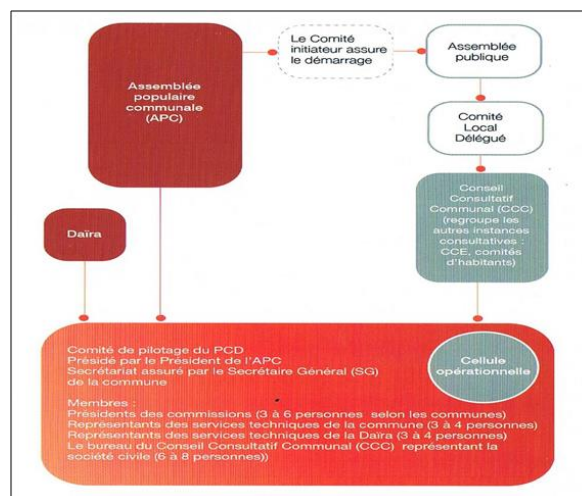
Assemblée populaire communale (APC)

Le Comité initiateur assure le démarrage

Assemblée publique

Comité Local Délégué

Conseil Consultatif Communal (CCC) (regroupe les autres instances consultatives : CCE, comités d'habitants)

Daïra

Comité de pilotage du PCD
Présidé par le Président de l'APC
Secrétariat assuré par le Secrétaire Général (SG) de la commune

Cellule opérationnelle

Membres :
Présidents des commissions (3 à 6 personnes selon les communes)
Représentants des services techniques de la commune (3 à 4 personnes)
Représentants des services techniques de la Daïra (3 à 4 personnes)
Le bureau du Conseil Consultatif Communal (CCC) représentant la société civile (6 à 8 personnes))